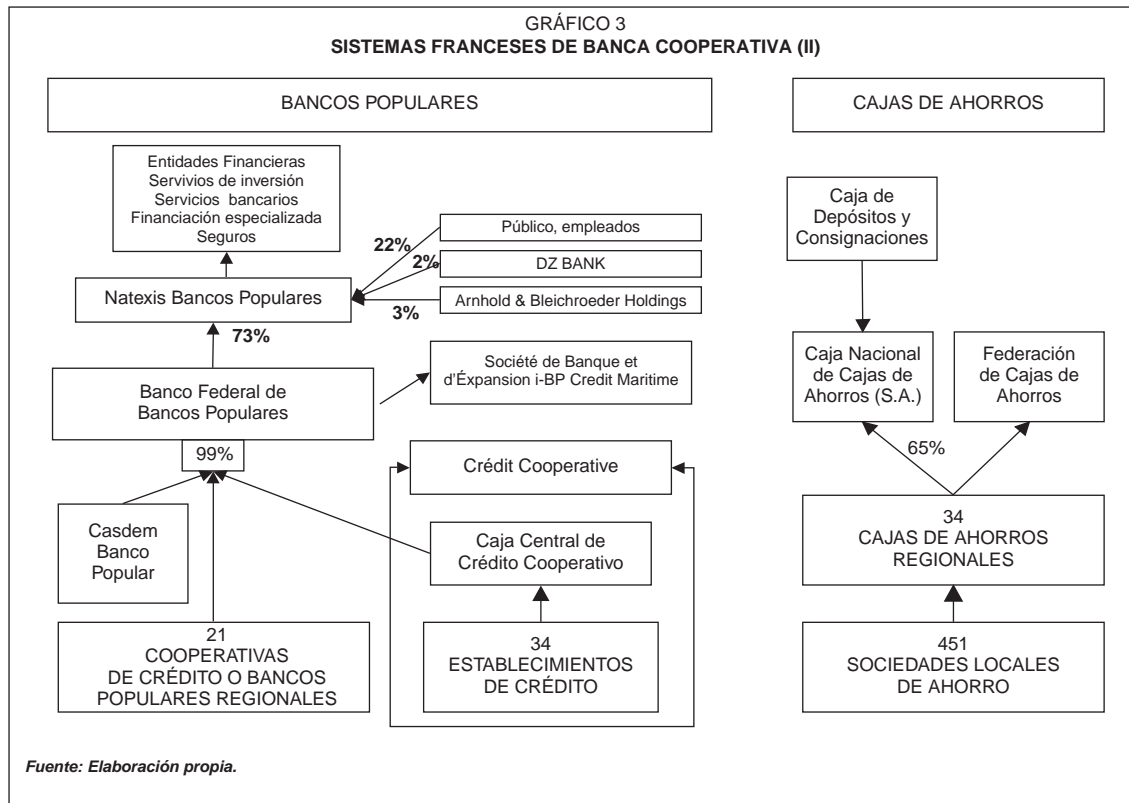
GRÁFICO 3
**SISTEMAS FRANCESES DE BANCA COOPERATIVA (II)**

BANCOS POPULARES

CAJAS DE AHORROS

Entidades Financieras
Servivios de inversión
Servicios bancarios
Financiación especializada
Seguros

Público, empleados

22%

2%

DZ BANK

Natexis Bancos Populares

Arnhold & Bleichroeder Holdings

3%

73%

Société de Banque et d'Éxpansion i-BP Credit Maritime

Banco Federal de Bancos Populares

99%

Crédit Cooperative

Casdem Banco Popular

Caja Central de Crédito Cooperativo

21
COOPERATIVAS
DE CRÉDITO O BANCOS
POPULARES REGIONALES

34
ESTABLECIMIENTOS
DE CRÉDITO

Caja de Depósitos y Consignaciones

Caja Nacional de Cajas de Ahorros (S.A.)

Federación de Cajas de Ahorros

65%

34
CAJAS DE AHORROS
REGIONALES

451
SOCIEDADES LOCALES
DE AHORRO

*Fuente: Elaboración propia.*